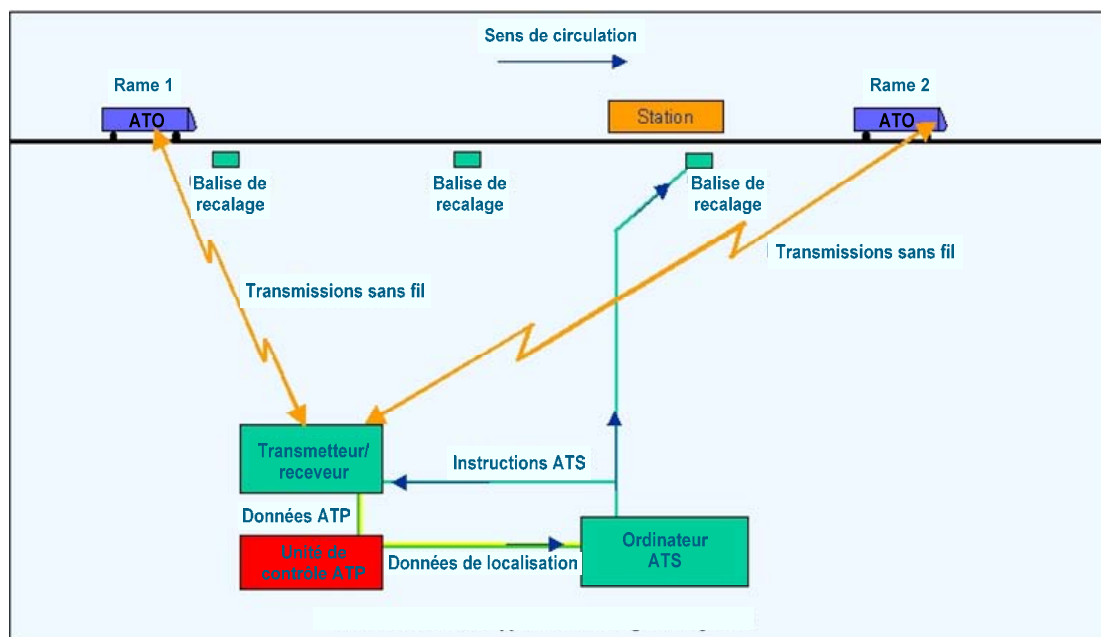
Sens de circulation

Rame 1

ATO

Station

Rame 2

ATO

Balise de recalage

Balise de recalage

Balise de recalage

Transmissions sans fil

Transmissions sans fil

Transmetteur/ receveur

Instructions ATS

Données ATP

Unité de contrôle ATP

Données de localisation

Ordinateur ATS